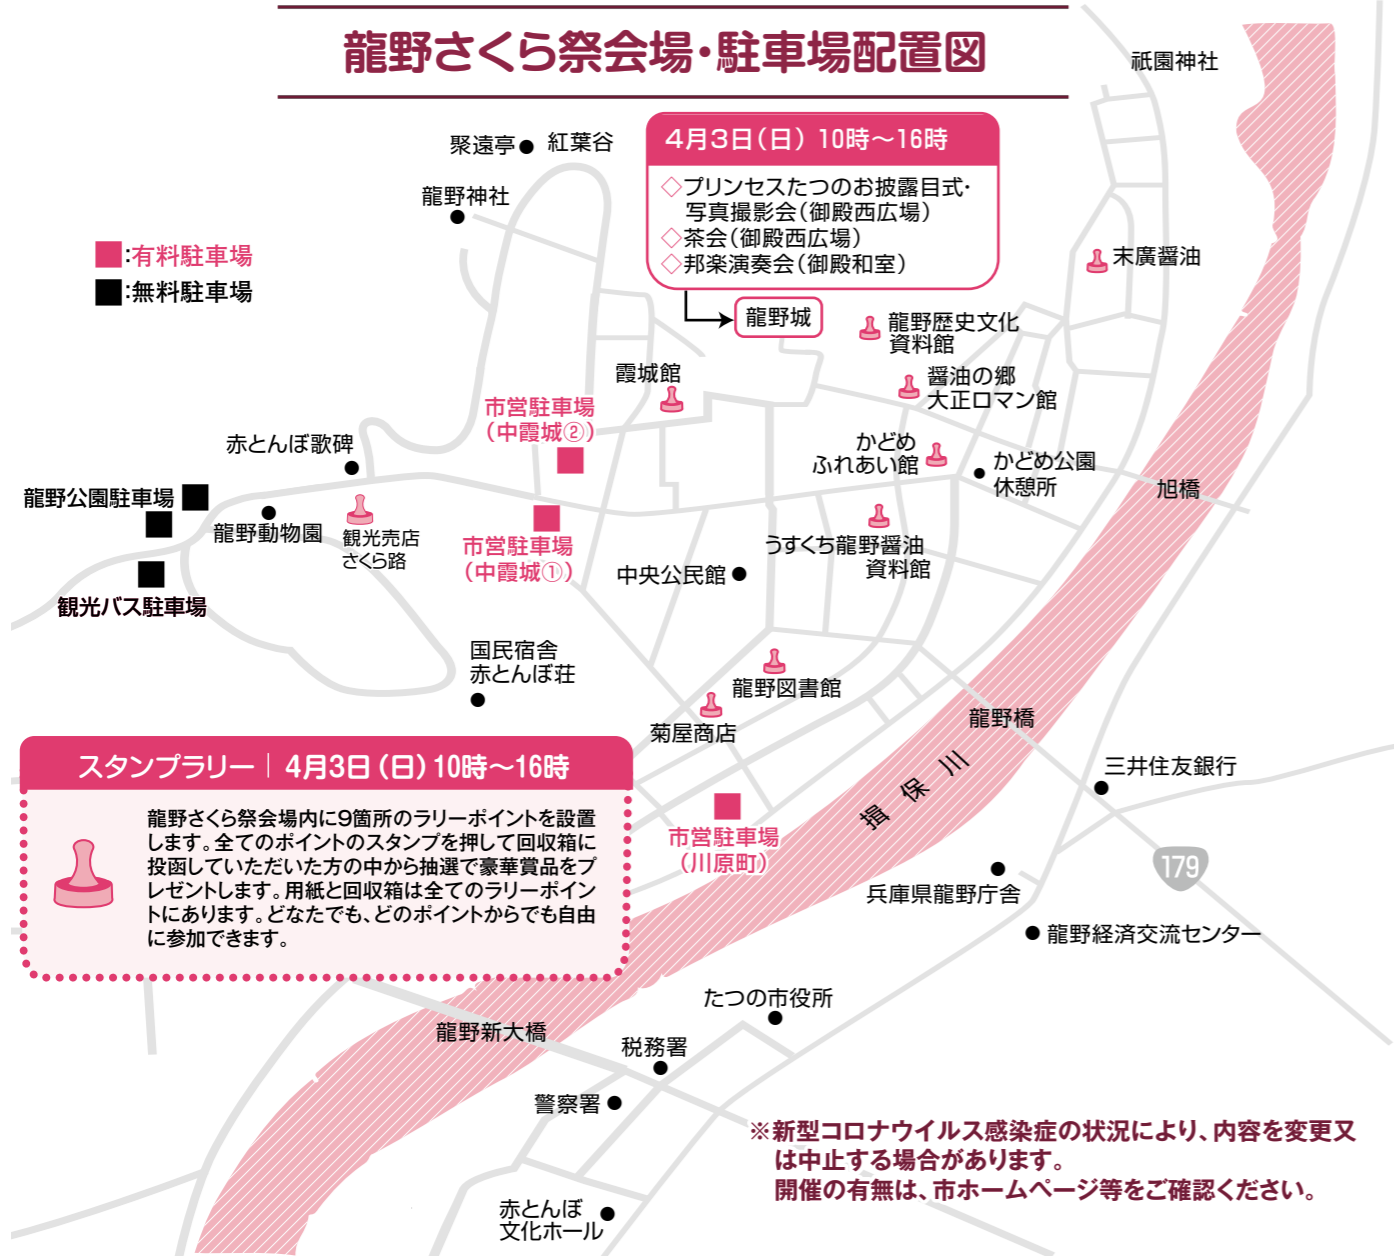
龍野さくら祭会場・駐車場配置図

祇園神社

聚遠亭 紅葉谷

4月3日(日) 10時～16時
◇プリンセスたつのお披露目式・写真撮影会(御殿西広場)
◇茶会(御殿西広場)
◇邦楽演奏会(御殿和室)

龍野神社

■:有料駐車場
■:無料駐車場

末廣醤油

龍野城

龍野歴史文化資料館

霞城館

醤油の郷 大正ロマン館

市営駐車場(中霞城②)

赤とんぼ歌碑

かどめ ふれあい館

かどめ公園 休憩所

旭橋

龍野公園駐車場

龍野動物園

観光売店 さくら路

市営駐車場(中霞城①)

うすくち龍野醤油 資料館

中央公民館

観光バス駐車場

国民宿舎 赤とんぼ荘

龍野図書館

菊屋商店

龍野橋

スタンプラリー | 4月3日(日) 10時～16時

龍野さくら祭会場内に9箇所のラリーポイントを設置します。全てのポイントのスタンプを押して回収箱に投函していただいた方の中から抽選で豪華賞品をプレゼントします。用紙と回収箱は全てのラリーポイントにあります。どなたでも、どのポイントからでも自由に参加できます。

揖 保 川

三井住友銀行

市営駐車場(川原町)

179

兵庫県龍野庁舎

龍野経済交流センター

たつの市役所

龍野新大橋

税務署

警察署

※新型コロナウイルス感染症の状況により、内容を変更又は中止する場合があります。
開催の有無は、市ホームページ等をご確認ください。

赤とんぼ 文化ホール